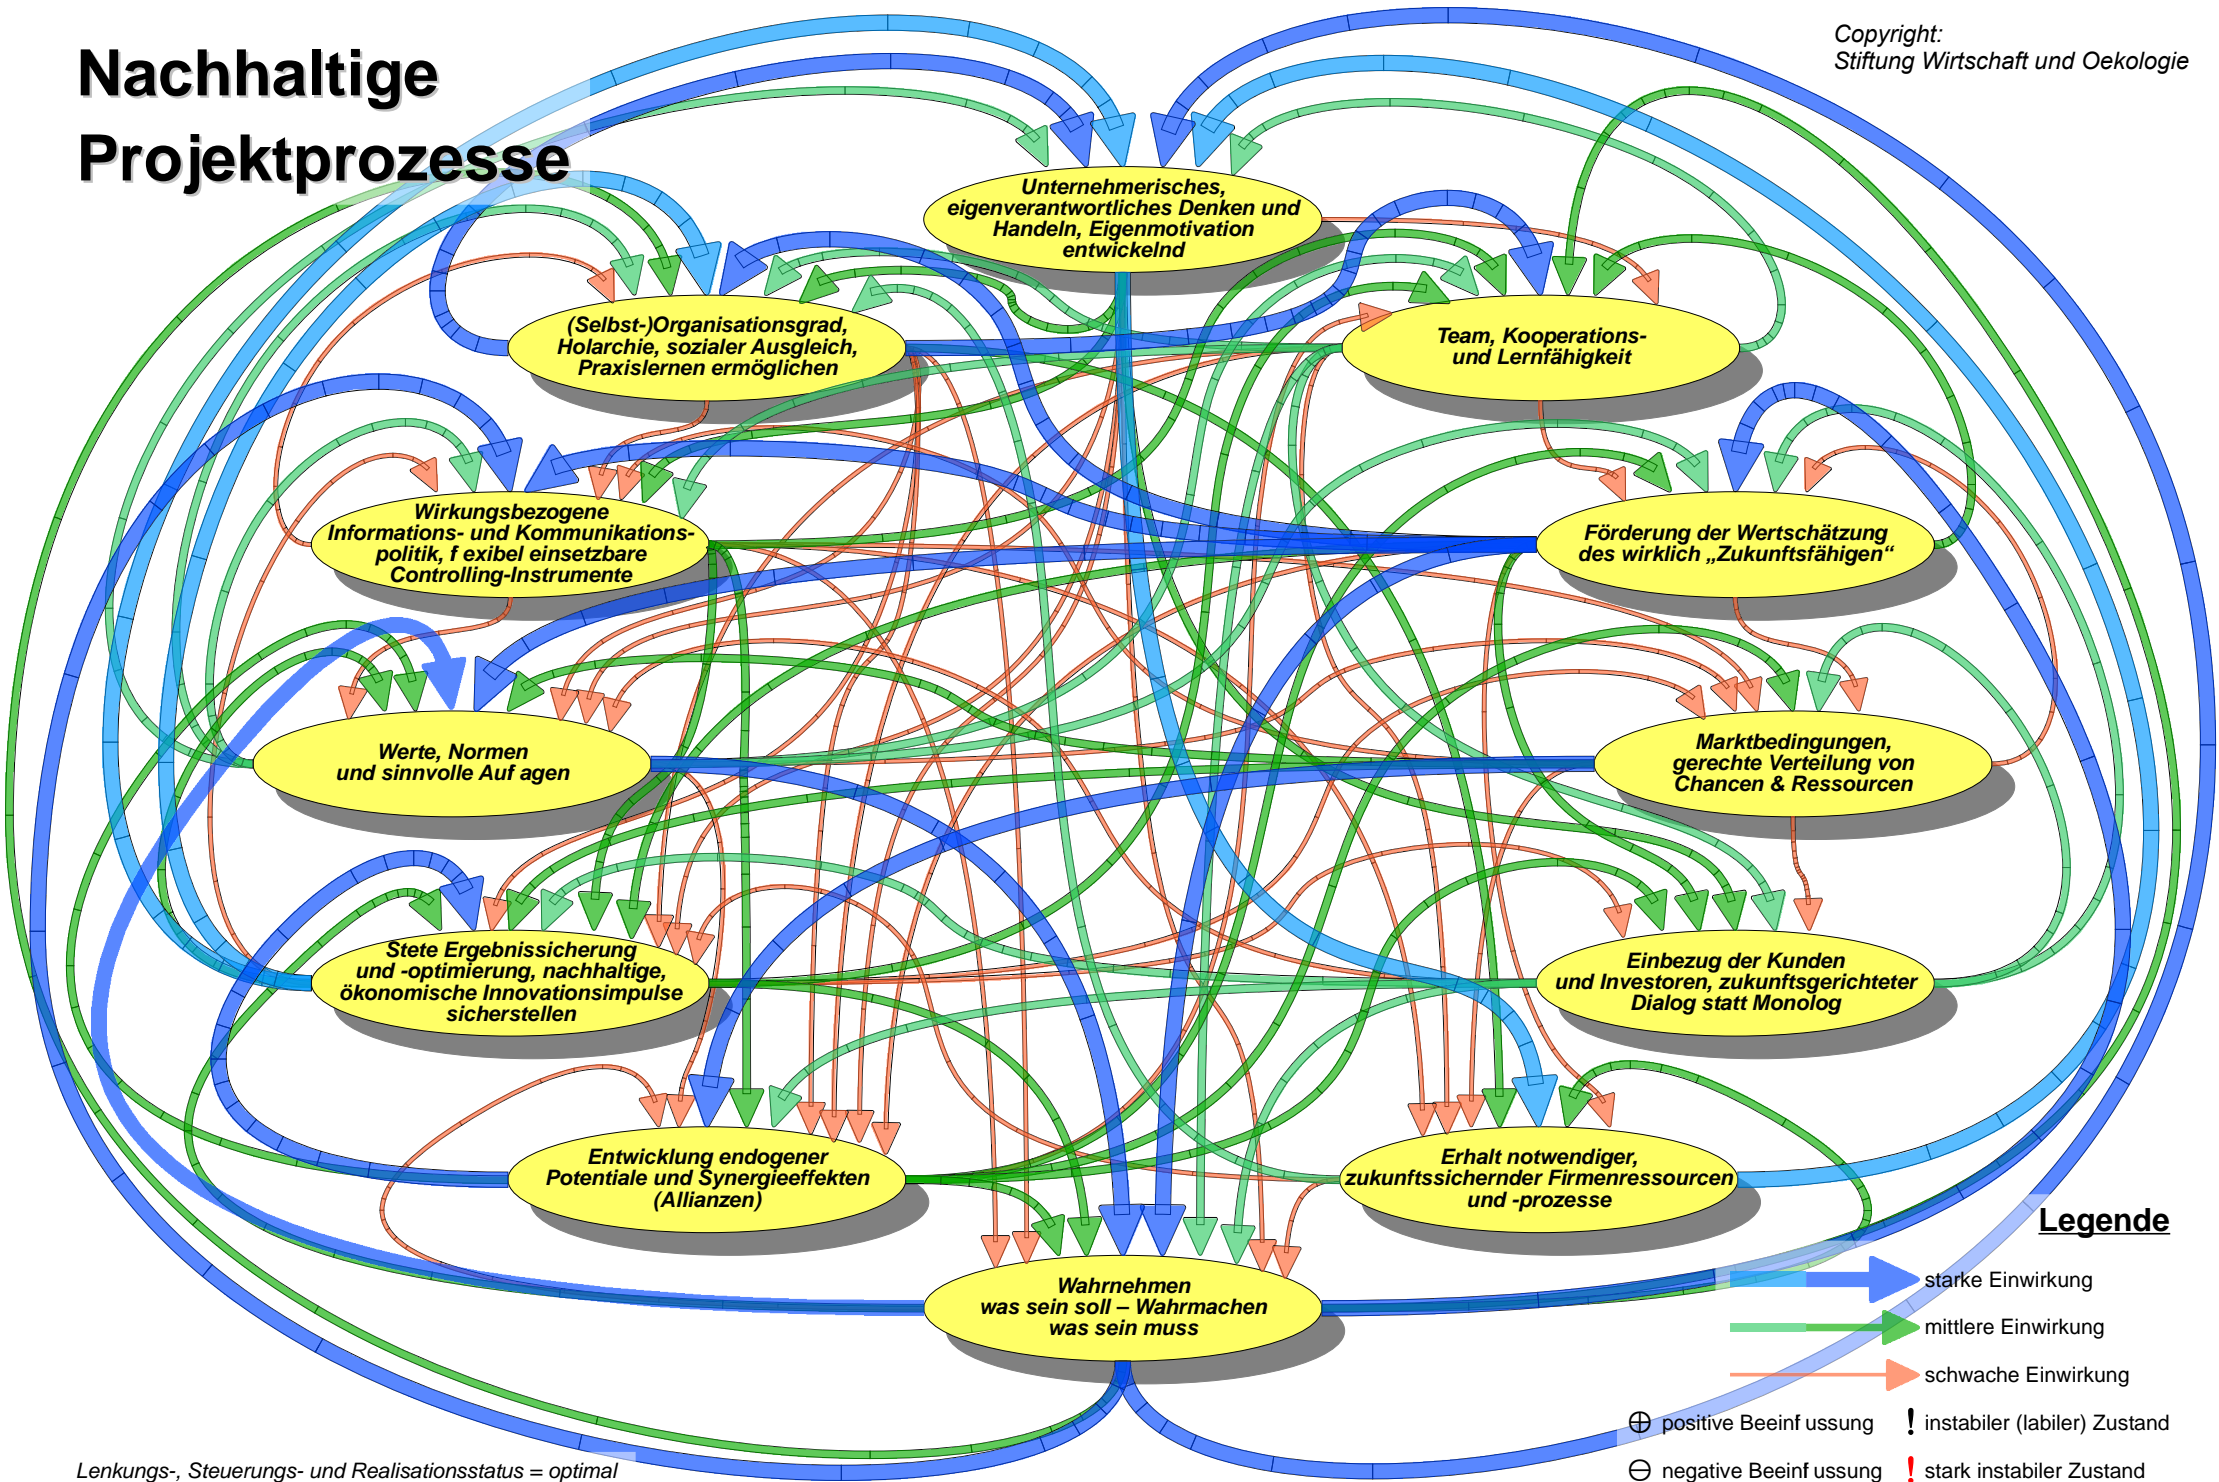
Nachhaltige Projektprozesse

Copyright:
Stiftung Wirtschaft und Oekologie

Unternehmerisches, eigenverantwortliches Denken und Handeln, Eigenmotivation entwickelnd

(Selbst-)Organisationsgrad, Holarchie, sozialer Ausgleich, Praxislernen ermöglichen

Team, Kooperations- und Lernfähigkeit

Wirkungsbezogene Informations- und Kommunikations-politik, f exibel einsetzbare Controlling-Instrumente

Förderung der Wertschätzung des wirklich „Zukunftsfähigen"

Werte, Normen und sinnvolle Auf agen

Marktbedingungen, gerechte Verteilung von Chancen & Ressourcen

Stete Ergebnissicherung und -optimierung, nachhaltige, ökonomische Innovationsimpulse sicherstellen

Einbezug der Kunden und Investoren, zukunftsgerichteter Dialog statt Monolog

Entwicklung endogener Potentiale und Synergieeffekten (Allianzen)

Erhalt notwendiger, zukunftssichernder Firmenressourcen und -prozesse

Wahrnehmen was sein soll – Wahrmachen was sein muss

Legende
starke Einwirkung
mittlere Einwirkung
schwache Einwirkung
⊕ positive Beeinf ussung
! instabiler (labiler) Zustand
⊖ negative Beeinf ussung
! stark instabiler Zustand

Lenkungs-, Steuerungs- und Realisationsstatus = optimal